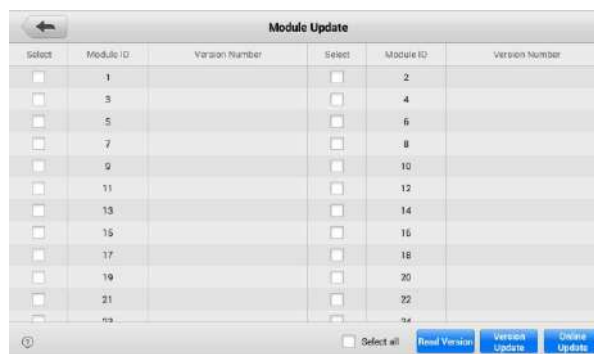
Module Update

| Select | Module ID | Version Number | Select | Module ID | Version Number |
|---|---|---|---|---|---|
| | 1 | | | 2 | |
| | 3 | | | 4 | |
| | 5 | | | 6 | |
| | 7 | | | 8 | |
| | 9 | | | 10 | |
| | 11 | | | 12 | |
| | 13 | | | 14 | |
| | 15 | | | 16 | |
| | 17 | | | 18 | |
| | 19 | | | 20 | |
| | 21 | | | 22 | |
| | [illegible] | | | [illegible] | |

Select all Read Version Version Update Online Update